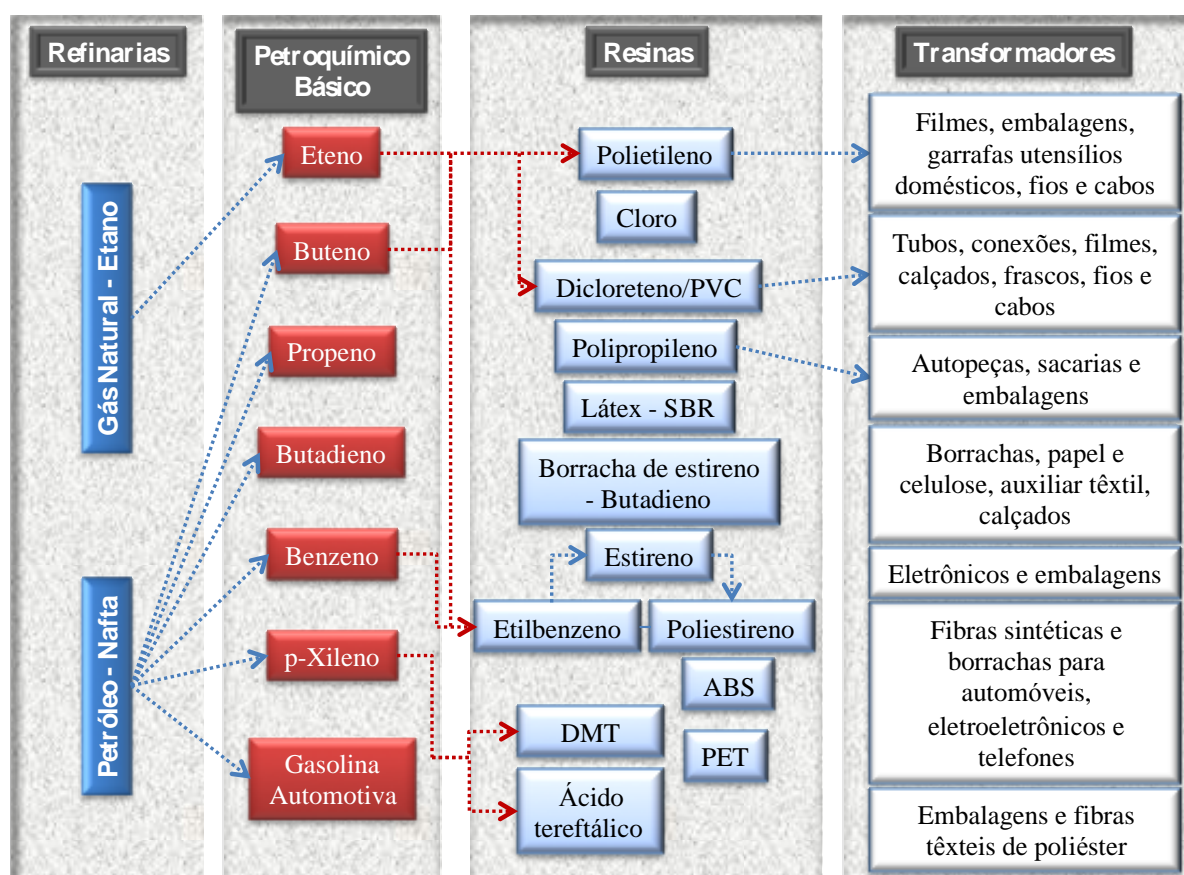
Refinarias

Gás Natural - Etano

Petróleo - Nafta

Petroquímico Básico

Eteno

Buteno

Propeno

Butadieno

Benzeno

p-Xileno

Gasolina Automotiva

Resinas

Polietileno

Cloro

Dicloreteno/PVC

Polipropileno

Látex - SBR

Borracha de estireno - Butadieno

Estireno

Etilbenzeno

Poliestireno

ABS

DMT

PET

Ácido tereftálico

Transformadores

Filmes, embalagens, garrafas utensílios domésticos, fios e cabos

Tubos, conexões, filmes, calçados, frascos, fios e cabos

Autopeças, sacarias e embalagens

Borrachas, papel e celulose, auxiliar têxtil, calçados

Eletrônicos e embalagens

Fibras sintéticas e borrachas para automóveis, eletroeletrônicos e telefones

Embalagens e fibras têxteis de poliéster